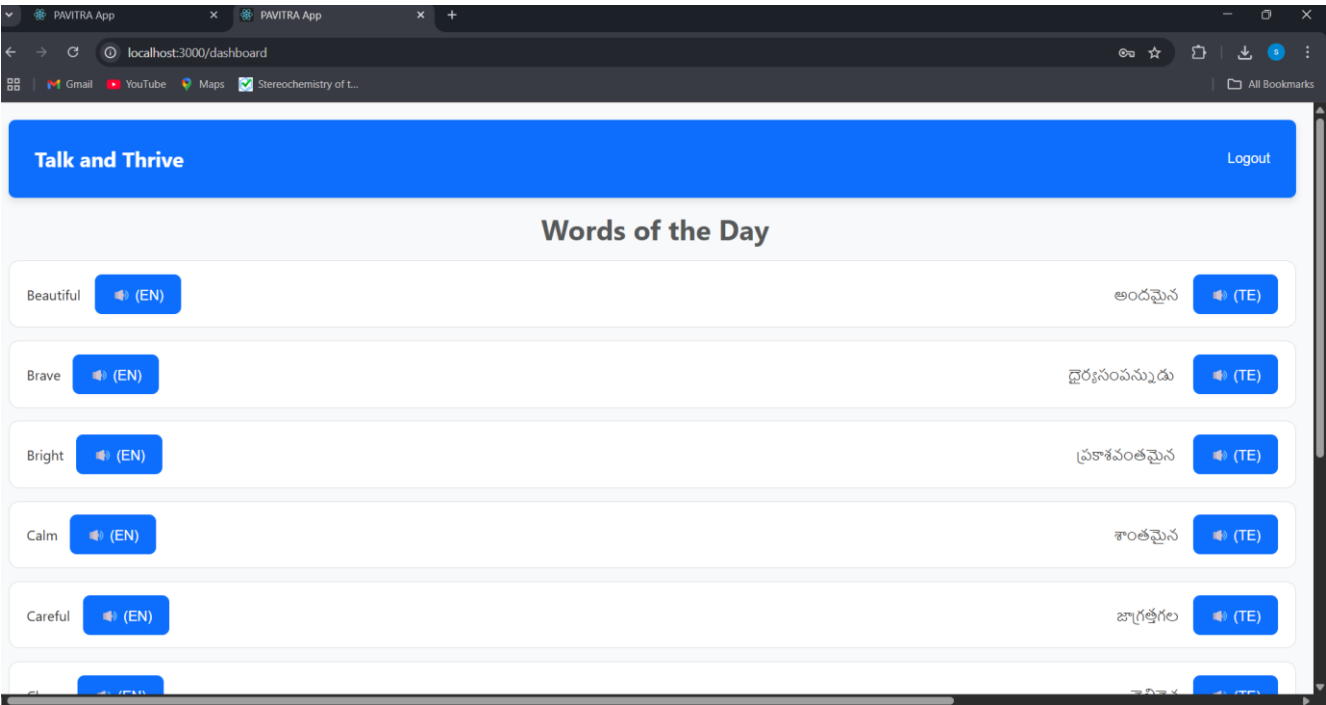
PAVITRA App
PAVITRA App
localhost:3000/dashboard
Gmail YouTube Maps Stereochemistry of t...
All Bookmarks

Talk and Thrive

Logout

Words of the Day

Beautiful (EN) అందమైన (TE)

Brave (EN) ధైర్యసంపన్నుడు (TE)

Bright (EN) ప్రకాశవంతమైన (TE)

Calm (EN) శాంతమైన (TE)

Careful (EN) జాగ్రత్తగల (TE)

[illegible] (EN) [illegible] (TE)